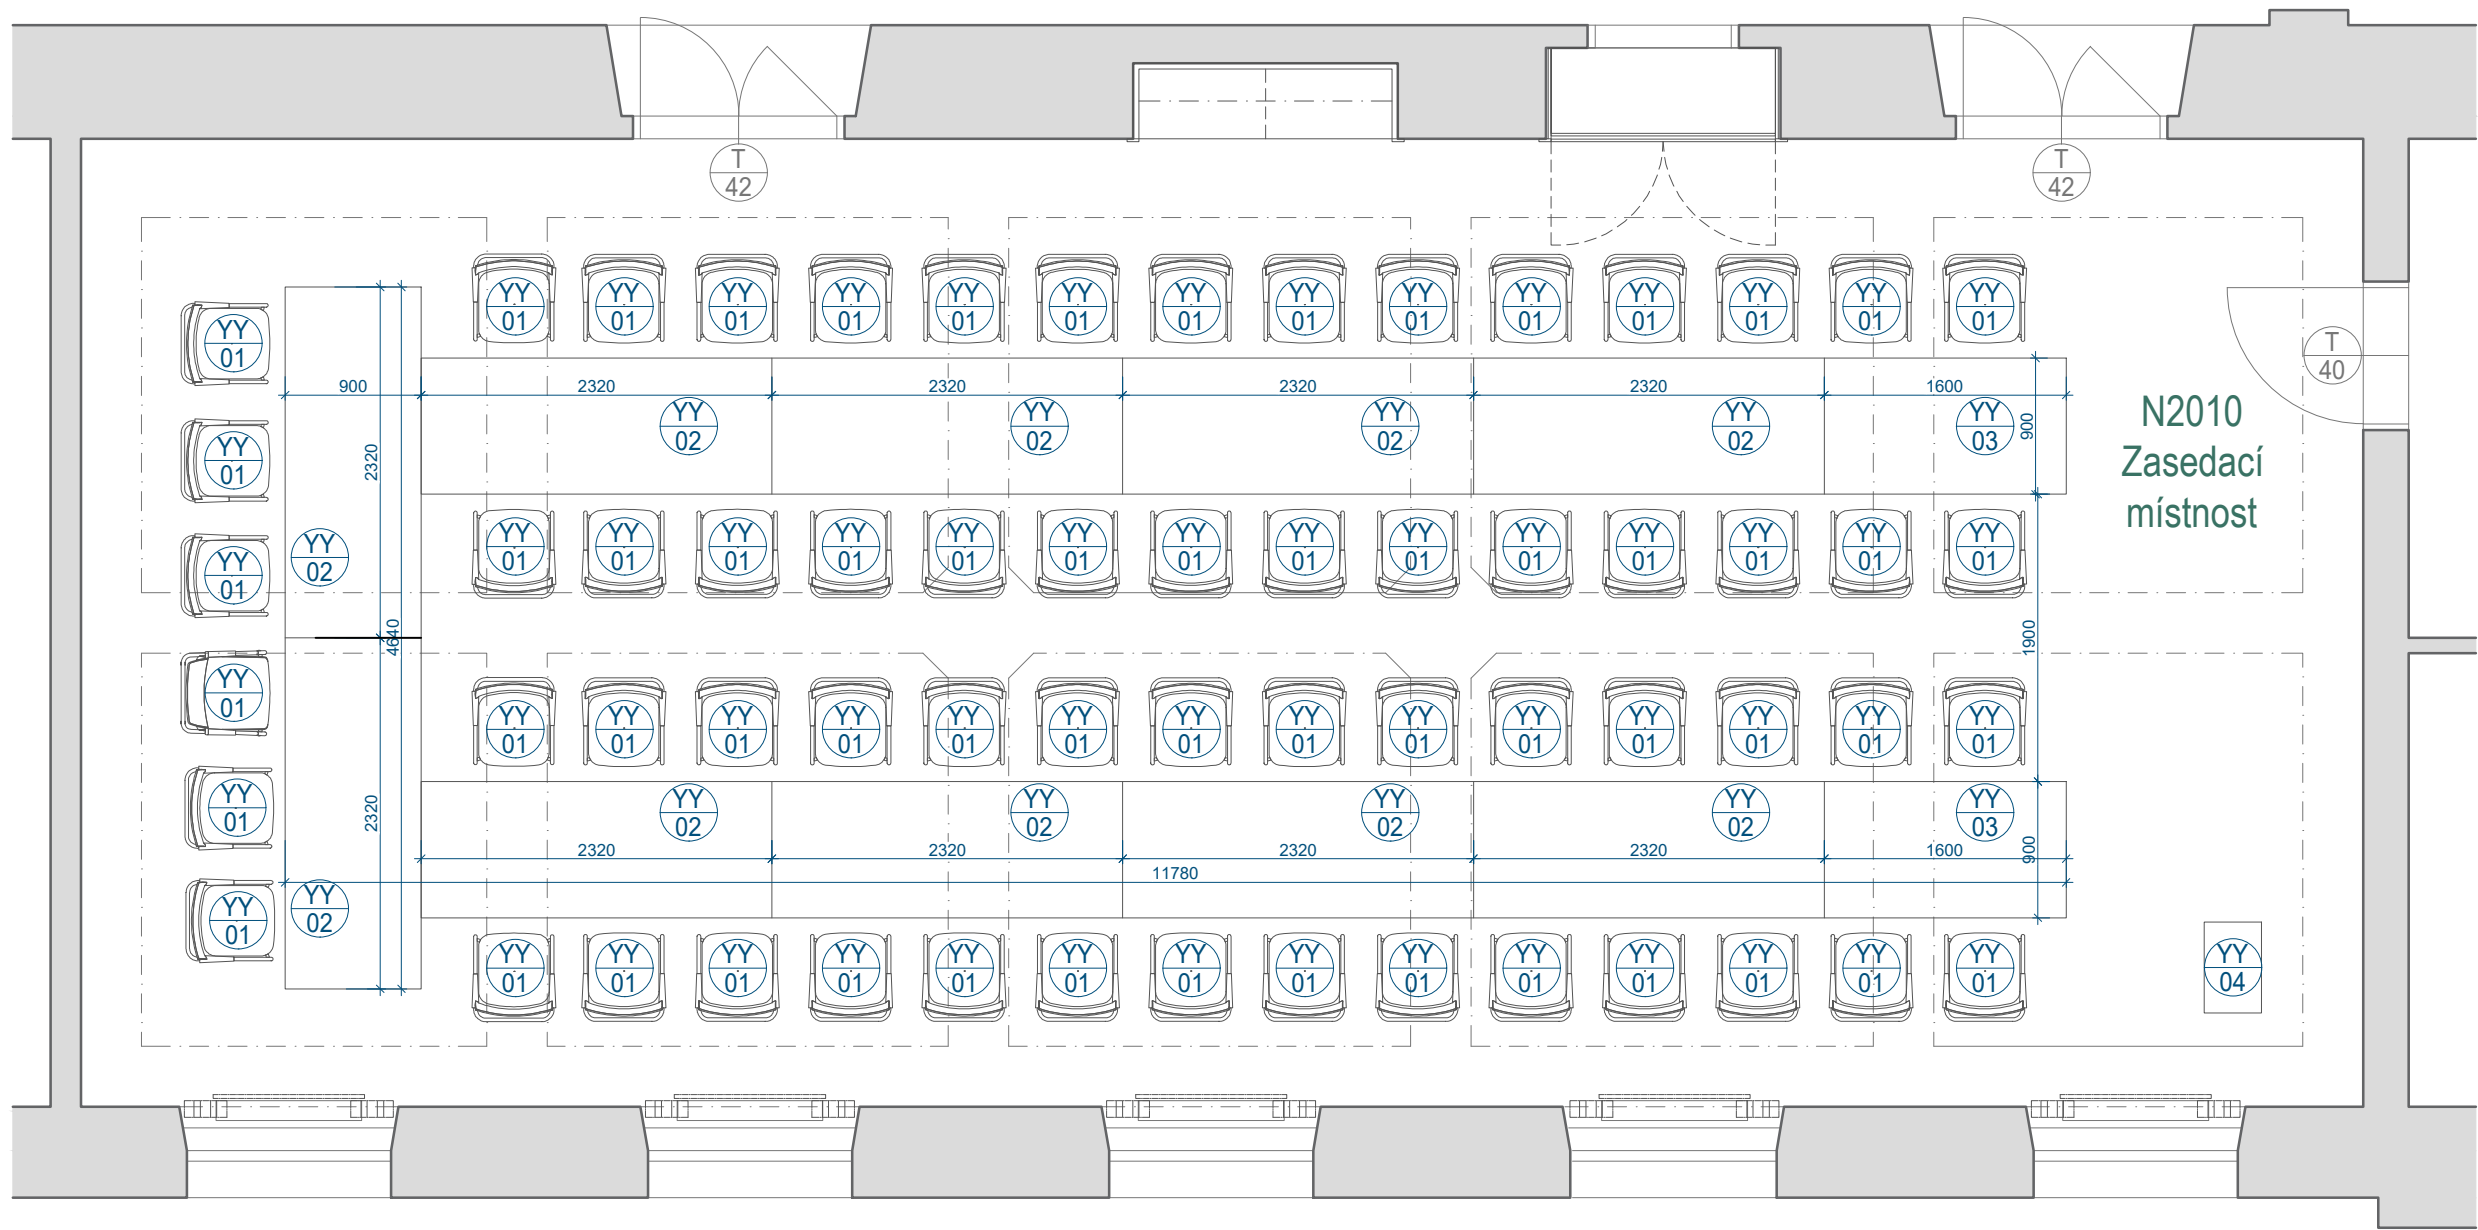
T
42

T
42

T
40

N2010
Zasedací
místnost

YY 01 YY 01 YY 01 YY 01 YY 01 YY 01 YY 01 YY 01 YY 01 YY 01 YY 01 YY 01 YY 01 YY 01

900 2320 2320 2320 2320 1600

YY 01
YY 01
YY 01
YY 02
2320

YY 02 YY 02 YY 02 YY 02 YY 03
900

YY 01 YY 01 YY 01 YY 01 YY 01 YY 01 YY 01 YY 01 YY 01 YY 01 YY 01 YY 01 YY 01 YY 01

4640
1900

YY 01
YY 01
YY 01
YY 02
2320

YY 01 YY 01 YY 01 YY 01 YY 01 YY 01 YY 01 YY 01 YY 01 YY 01 YY 01 YY 01 YY 01 YY 01

YY 02 YY 02 YY 02 YY 02 YY 03

2320 2320 2320 2320 1600
900
11780

YY 01 YY 01 YY 01 YY 01 YY 01 YY 01 YY 01 YY 01 YY 01 YY 01 YY 01 YY 01 YY 01 YY 01

YY 04